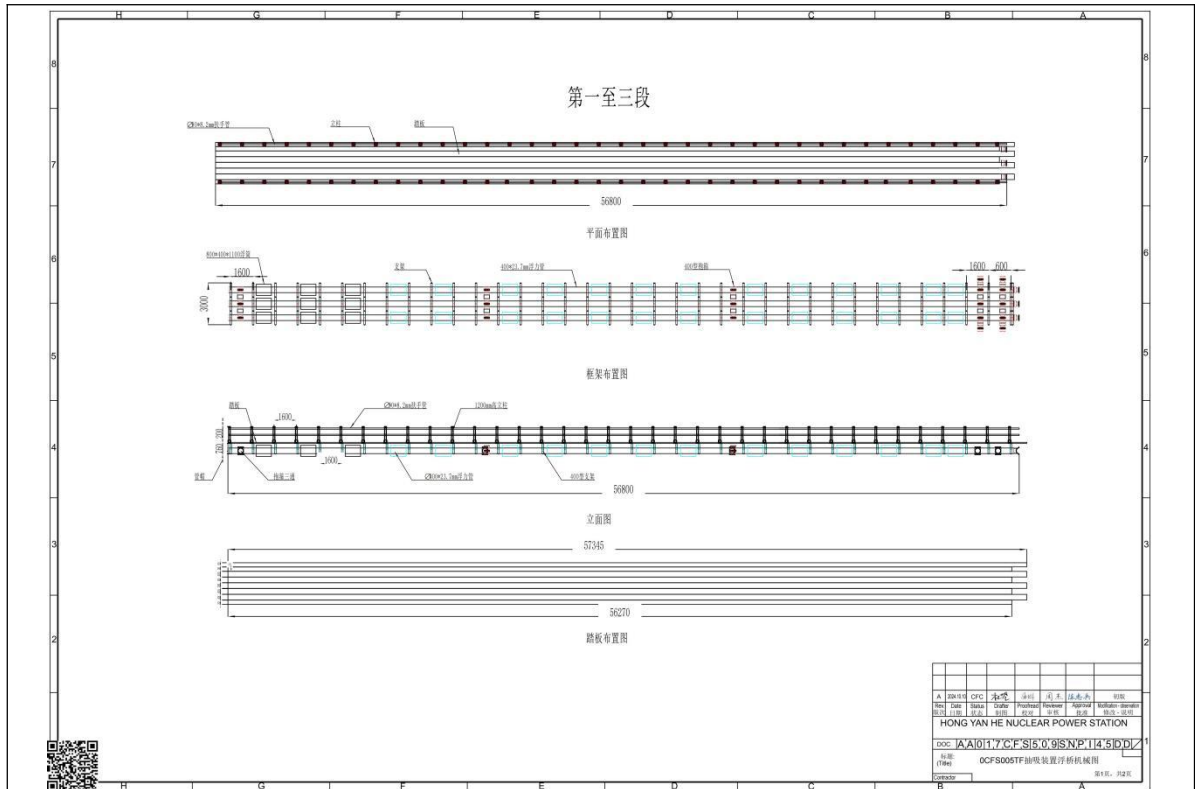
H G F E D C B A

8 7 6 5 4 3 2 1

第一至三段

Ø30×8.2mm扶手管 立柱 踏板

56800

平面布置图

800×400×1100浮箱 支架 400×23.7mm浮力管 400型钩扣

1600 1600 600

3000

框架布置图

踏板 Ø30×8.2mm扶手管 1200mm高立柱

1600 1600

750 200

挡板 拖鞋三通 Ø400×23.7mm浮力管 400型支架

56800

立面图

57345

56270

踏板布置图

| A | 2024.10.10 | CFC | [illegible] | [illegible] | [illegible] | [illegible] | 初版 |
|---|---|---|---|---|---|---|---|
| Rev 版次 | Date 日期 | Status 状态 | Drafter 制图 | Proofread 校对 | Reviewer 审核 | Approval 批准 | Modification · observation 修改 · 说明 |

HONG YAN HE NUCLEAR POWER STATION

DOC AA017CFS509SNPI45DD

标题 (Title) 0CFS005TF抽吸装置浮桥机械图

Contractor

第1页，共2页